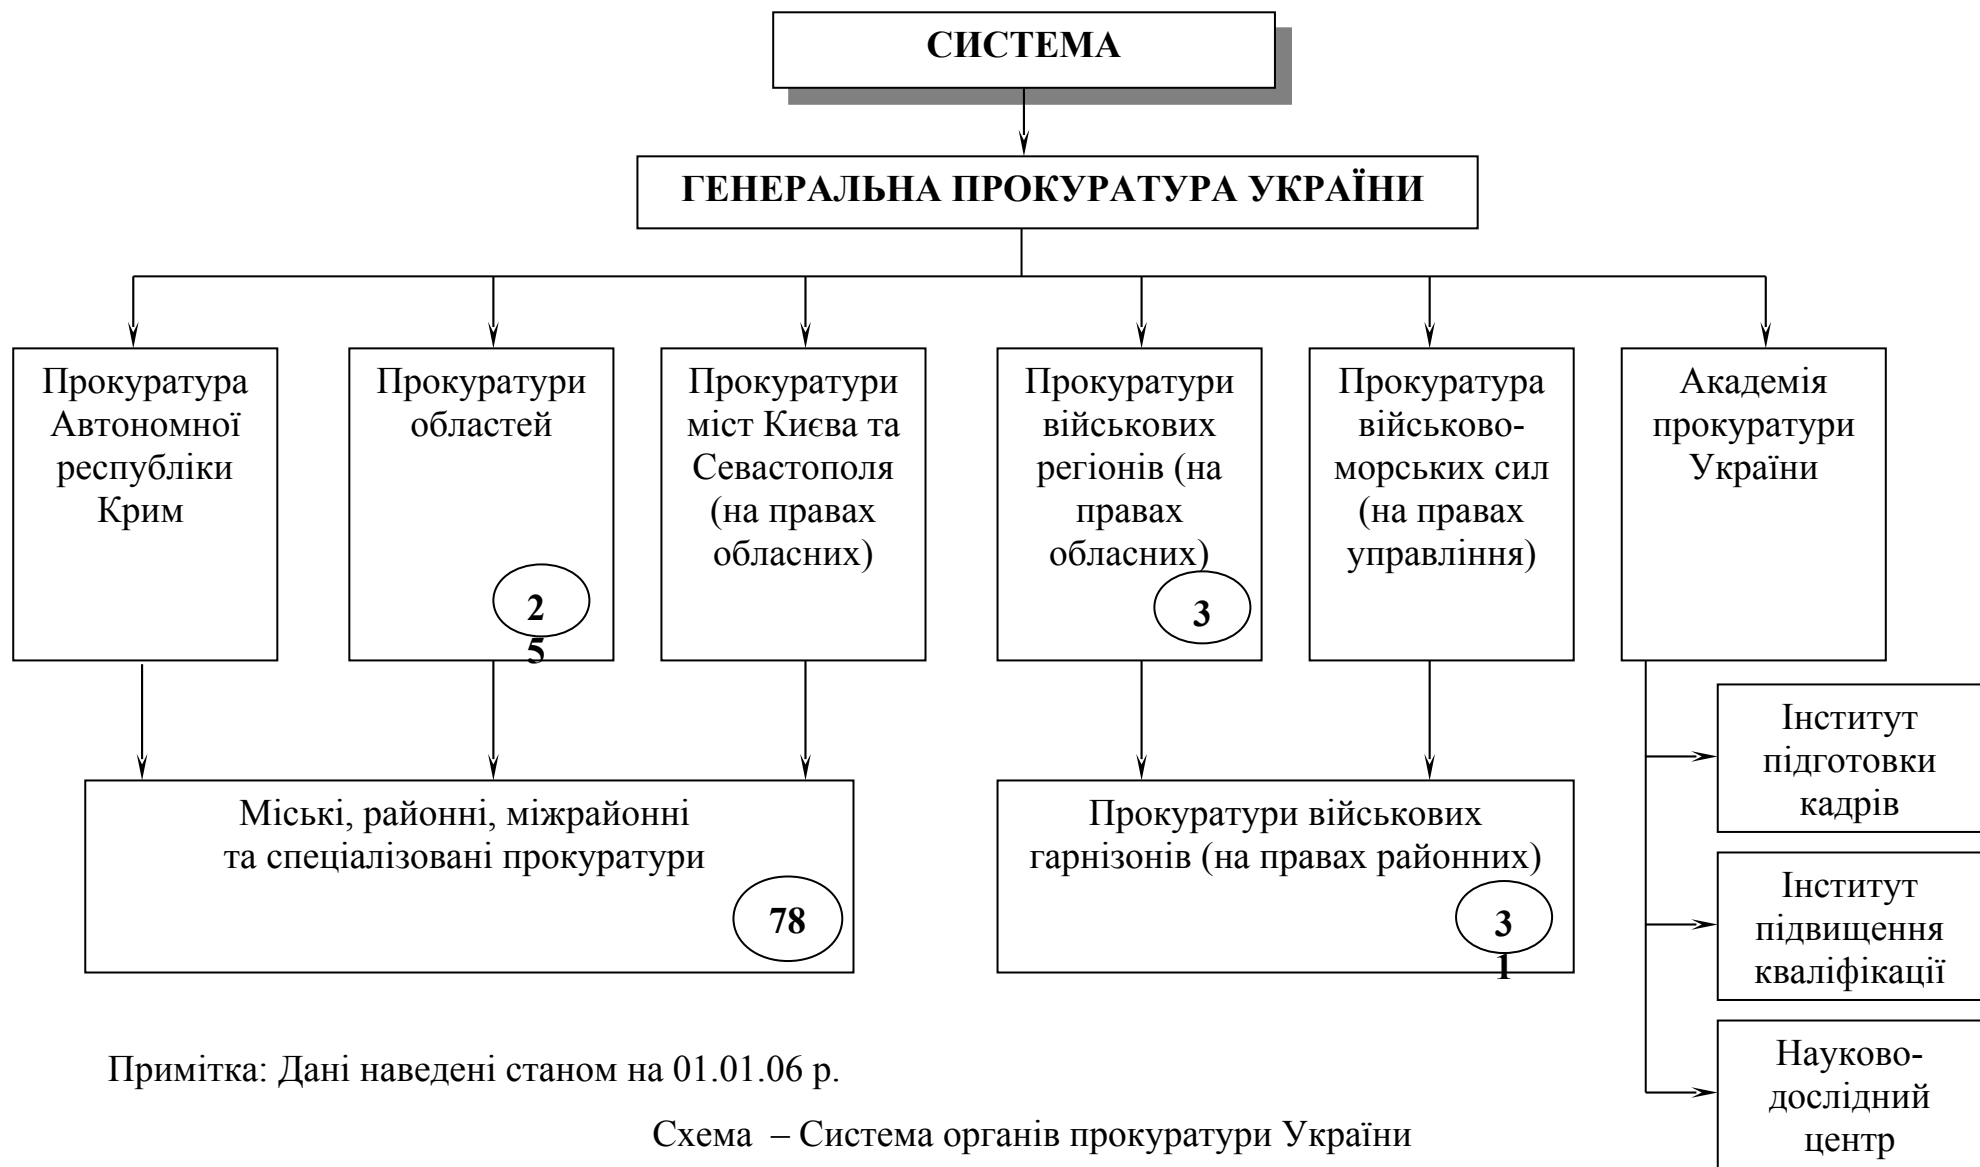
СИСТЕМА

ГЕНЕРАЛЬНА ПРОКУРАТУРА УКРАЇНИ

Прокуратура Автономної республіки Крим

Прокуратури областей

2
5

Прокуратури міст Києва та Севастополя (на правах обласних)

Прокуратури військових регіонів (на правах обласних)

3

Прокуратура військово-морських сил (на правах управління)

Академія прокуратури України

Міські, районні, міжрайонні та спеціалізовані прокуратури

78

Прокуратури військових гарнізонів (на правах районних)

3
1

Інститут підготовки кадрів

Інститут підвищення кваліфікації

Науково-дослідний центр

Примітка: Дані наведені станом на 01.01.06 р.

Схема – Система органів прокуратури України